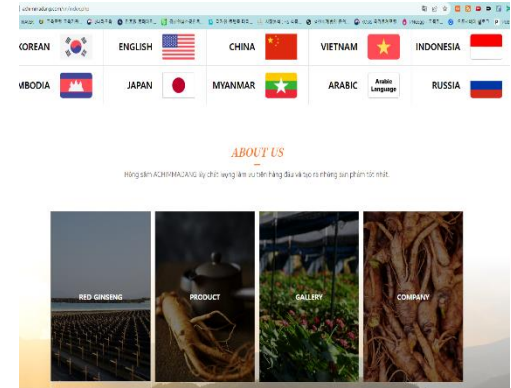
KOREAN

ENGLISH

CHINA

VIETNAM

INDONESIA

MBODIA

JAPAN

MYANMAR

ARABIC

Arabic Language

RUSSIA

ABOUT US

Hồng sâm ACHIMMAGANG lấy chất lượng làm ưu tiên hàng đầu và tạo ra những sản phẩm tốt nhất.

RED GINSENG

PRODUCT

GALLERY

COMPANY